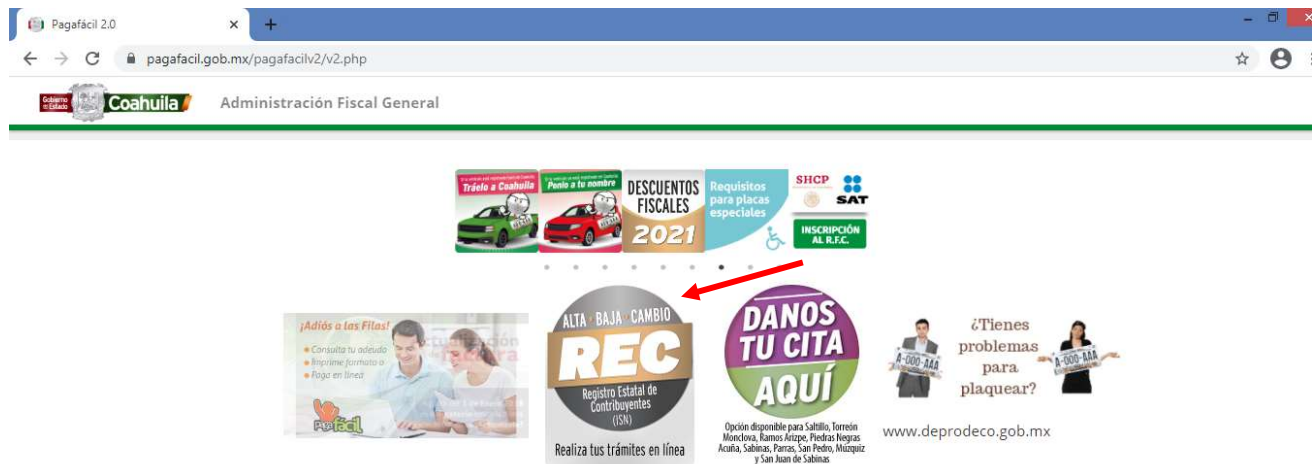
Pagafácil 2.0 × +

pagafacil.gob.mx/pagafacilv2/v2.php

Gobierno del Estado Coahuila Administración Fiscal General

Tráelo a Coahuila

Ponlo a tu nombre

DESCUENTOS FISCALES 2021

Requisitos para placas especiales

SHCP SAT INSCRIPCIÓN AL R.F.C.

¡Adiós a las Filas!
• Consulta tu adeudo
• Imprime formato
• Paga en línea

PagaFácil

ALTA · BAJA · CAMBIO
REC
Registro Estatal de Contribuyentes (ISN)
Realiza tus trámites en línea

DANOS TU CITA AQUÍ
Opción disponible para Saltillo, Torreón Monclova, Ramos Arizpe, Piedras Negras Acuña, Sabinas, Parras, San Pedro, Múzquiz y San Juan de Sabinas

¿Tienes problemas para plaquear?
A-000-AAA A-000-AAA
www.deprodeco.gob.mx